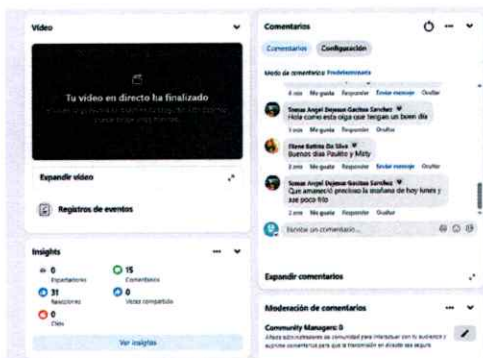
Video

Tu video en directo ha finalizado

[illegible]

Expandir video

Registros de eventos

Insights

0
Espectadores

15
Comentarios

31
Reacciones

0
Veces compartido

0
Clics

Ver insights

Comentarios

Comentarios Configuración

Modo de comentarios: Predeterminado

4 min Me gusta Responder Enviar mensaje Ocultar

Tomas Angel Dejesus Gaclisse Sanchez
Hola como esta olga que tengan un buen día

3 min Me gusta Responder Ocultar

Ebene Bettina Da Silva
Buenos días Paulito y Misty

2 min Me gusta Responder Enviar mensaje Ocultar

Tomas Angel Dejesus Gaclisse Sanchez
Que amanecio precioso la mañana de hoy lunes y sse poco frio

2 min Me gusta Responder Ocultar

Escribe un comentario...

Expandir comentarios

Moderación de comentarios

Community Managers: 0

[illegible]